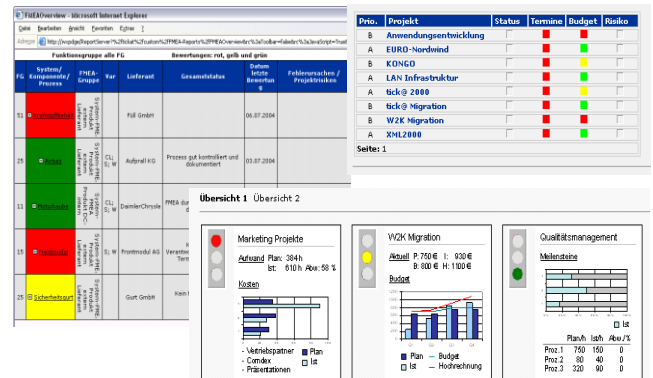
FMEAOverview - Microsoft Internet Explorer

Datei Bearbeiten Ansicht Favoriten Extras ?

Adresse http://...ReportServer?%2fckat%2fcustom%2FFMEA-Reports%2FFMEAOverview&rc%3aToolbar=false&rc%3aJavaScript=True

Funktionsgruppe alle FG

Bewertungen: rot, gelb und grün

| FG | System/ Komponente/ Prozess | FMEA-Gruppe | Ver | Lieferant | Gesamtstatus | Datum letzte Bewertung | Fehlerursachen / Projektrisiken |
|---|---|---|---|---|---|---|---|
| 51 | Sicherheitsgurt | System-FMEA Produkt Lieferant | | Füll GmbH | | 06.07.2004 | |
| 25 | Airbag | System-FMEA Produkt Lieferant | CL; S; W | Aufprall KG | Prozess gut kontrolliert und dokumentiert | 03.07.2004 | |
| 11 | Motorhaube | System-FMEA Produkt Prozess | CL; S; W | DaimlerChrysler | FMEA durch... | 26.07.2004 | |
| 25 | Frontmodul | System-FMEA Produkt Lieferant | CL; S; W | Frontmodul AG | Kein... Verantwortlicher... Termin | | |
| 25 | Sicherheitsgurt | System-FMEA Produkt Lieferant | | Gurt GmbH | Kein | | |

| Prio. | Projekt | Status | Termine | Budget | Risiko |
|---|---|---|---|---|---|
| B | Anwendungsentwicklung | | | | |
| C | EURO-Nordwind | | | | |
| B | KONGO | | | | |
| A | LAN Infrastruktur | | | | |
| A | tick@ 2000 | | | | |
| A | tick@ Migration | | | | |
| B | W2K Migration | | | | |
| A | XML2000 | | | | |

Seite: 1

Übersicht 1 Übersicht 2

Marketing Projekte

Aufwand Plan: 384 h
Ist: 610 h Abw.: 58 %

Kosten

- Vertriebspartner
- Comdex
- Präsentationen

Plan
Ist

W2K Migration

Aktuell P: 750 € I: 930 €
B: 800 € H: 1100 €

Budget

Plan — Budget
Ist — Hochrechnung

Qualitätsmanagement

Meilensteine

Ist

| | Plan/h | Ist/h | Abw./% |
|---|---|---|---|
| Proz.1 | 750 | 150 | 0 |
| Proz.2 | 80 | 40 | 0 |
| Proz.3 | 320 | 90 | 0 |